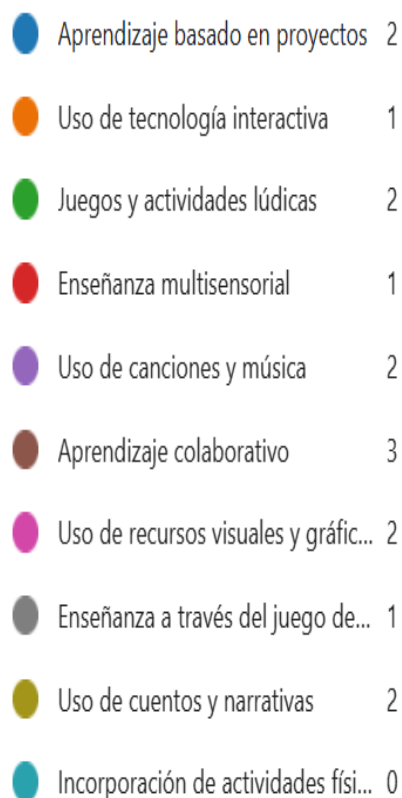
Aprendizaje basado en proyectos 2

Uso de tecnología interactiva 1

Juegos y actividades lúdicas 2

Enseñanza multisensorial 1

Uso de canciones y música 2

Aprendizaje colaborativo 3

Uso de recursos visuales y gráfic... 2

Enseñanza a través del juego de... 1

Uso de cuentos y narrativas 2

Incorporación de actividades físi... 0